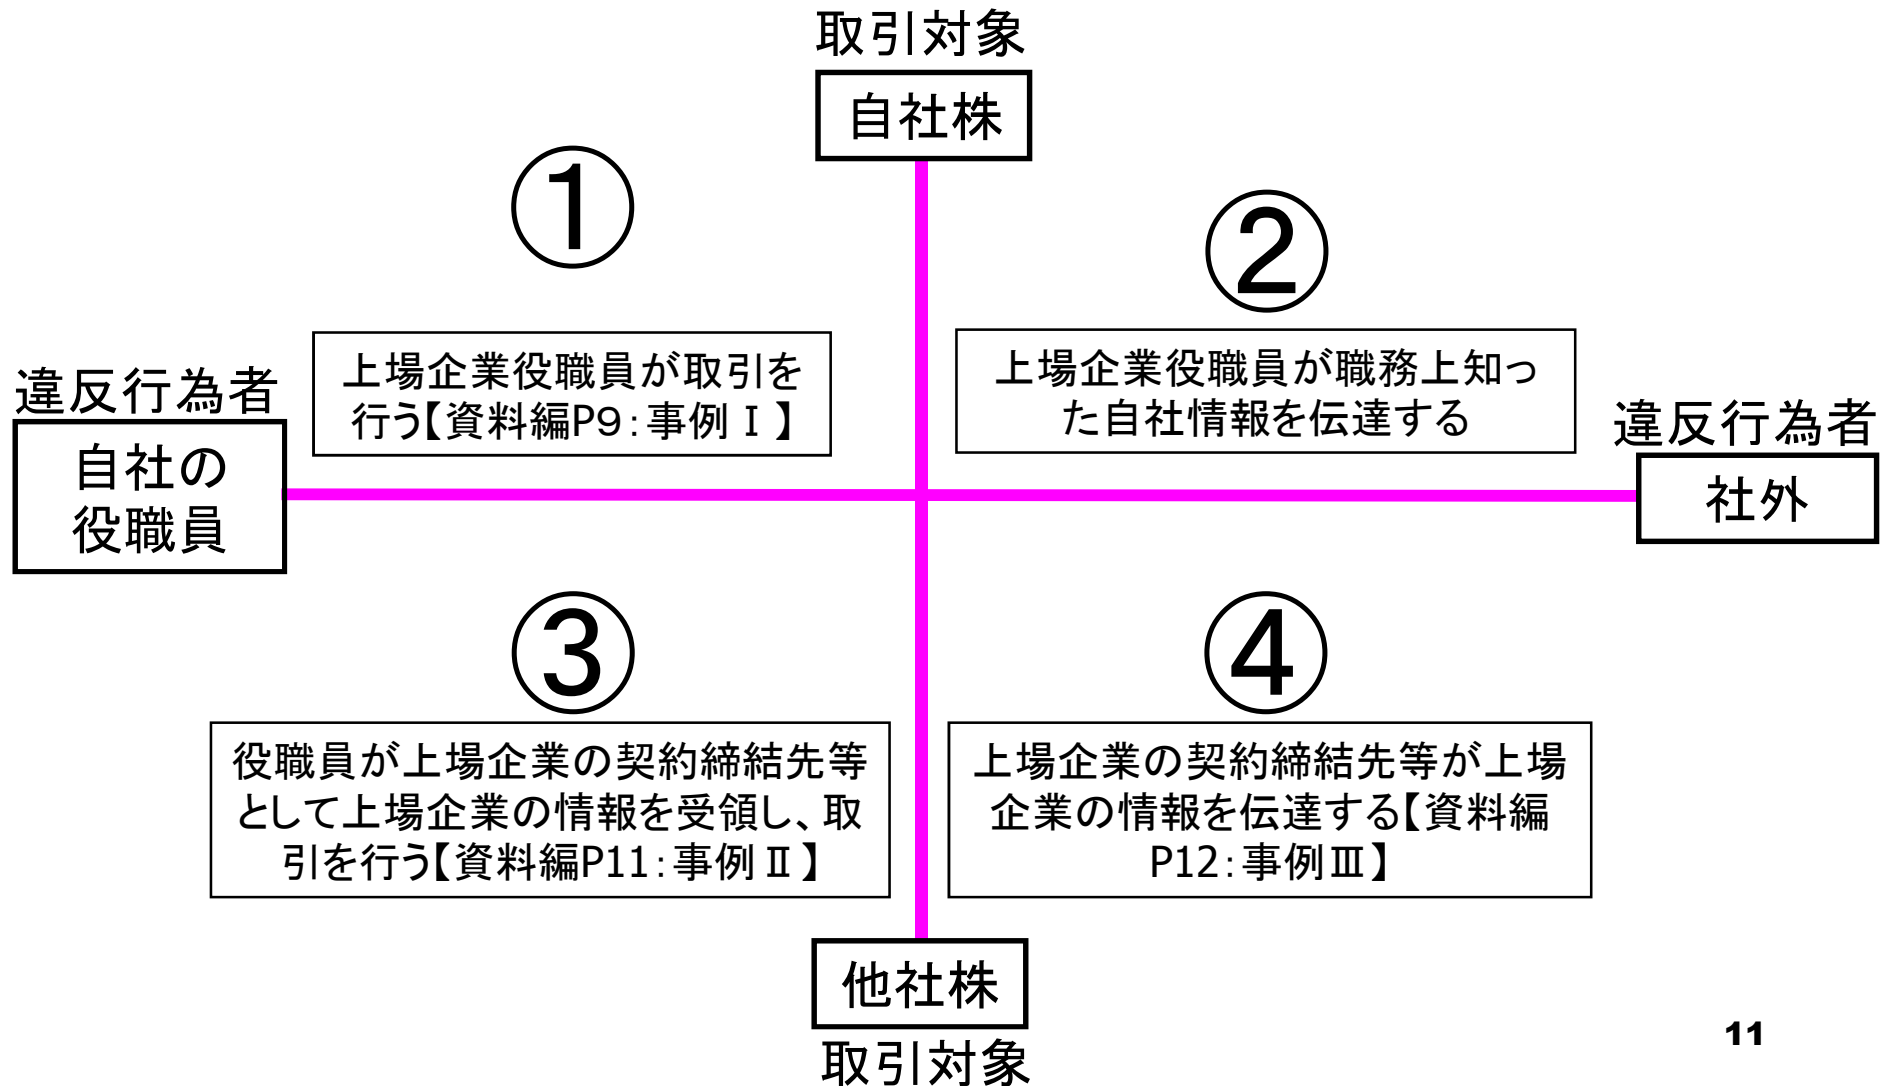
取引対象

自社株

①

②

違反行為者

自社の役職員

上場企業役職員が取引を行う【資料編P9:事例Ⅰ】

上場企業役職員が職務上知った自社情報を伝達する

違反行為者

社外

③

④

役職員が上場企業の契約締結先等として上場企業の情報を受領し、取引を行う【資料編P11:事例Ⅱ】

上場企業の契約締結先等が上場企業の情報を伝達する【資料編P12:事例Ⅲ】

他社株

取引対象

11